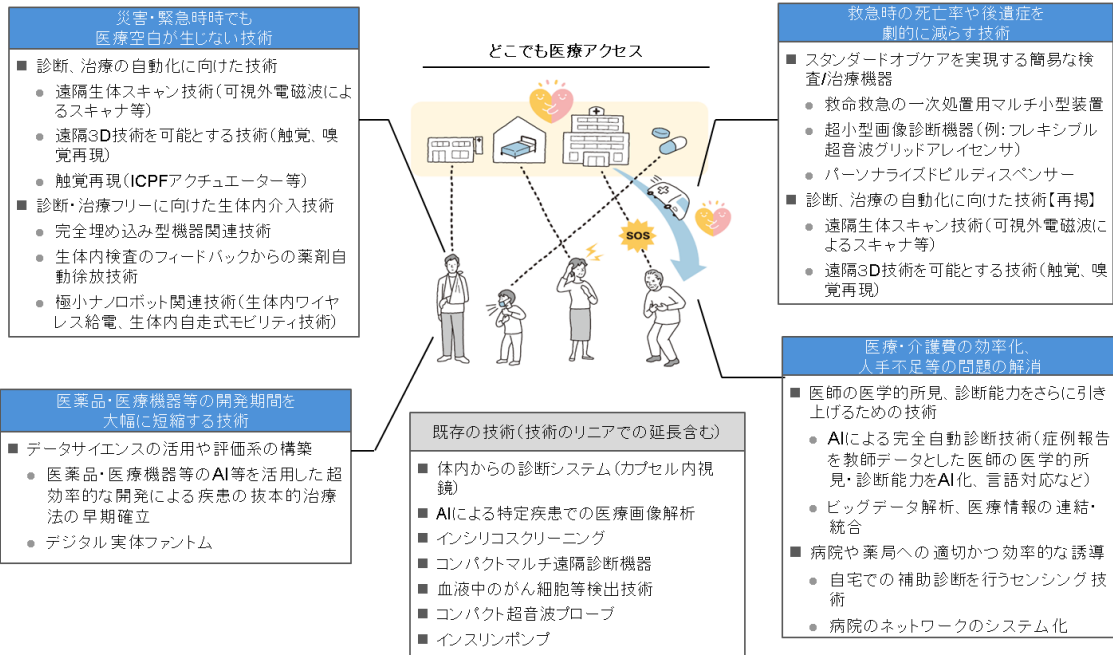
災害・緊急時時でも
医療空白が生じない技術

■ 診断、治療の自動化に向けた技術
● 遠隔生体スキャン技術（可視外電磁波によるスキャナ等）
● 遠隔3D技術を可能とする技術（触覚、嗅覚再現）
● 触覚再現（ICPFアクチュエーター等）
■ 診断・治療フリーに向けた生体内介入技術
● 完全埋め込み型機器関連技術
● 生体内検査のフィードバックからの薬剤自動徐放技術
● 極小ナノロボット関連技術（生体内ワイヤレス給電、生体内自走式モビリティ技術）

どこでも医療アクセス

SOS

救急時の死亡率や後遺症を
劇的に減らす技術

■ スタンダードオブケアを実現する簡易な検査/治療機器
● 救命救急の一次処置用マルチ小型装置
● 超小型画像診断機器（例：フレキシブル超音波グリッドアレイセンサ）
● パーソナライズドピルディスペンサー
■ 診断、治療の自動化に向けた技術【再掲】
● 遠隔生体スキャン技術（可視外電磁波によるスキャナ等）
● 遠隔3D技術を可能とする技術（触覚、嗅覚再現）

医薬品・医療機器等の開発期間を
大幅に短縮する技術

■ データサイエンスの活用や評価系の構築
● 医薬品・医療機器等のAI等を活用した超効率的な開発による疾患の抜本的治療法の早期確立
● デジタル実体ファントム

既存の技術（技術のリニアでの延長含む）

■ 体内からの診断システム（カプセル内視鏡）
■ AIによる特定疾患での医療画像解析
■ インシリコスクリーニング
■ コンパクトマルチ遠隔診断機器
■ 血液中のがん細胞等検出技術
■ コンパクト超音波プローブ
■ インスリンポンプ

医療・介護費の効率化、
人手不足等の問題の解消

■ 医師の医学的所見、診断能力をさらに引き上げるための技術
● AIによる完全自動診断技術（症例報告を教師データとした医師の医学的所見・診断能力をAI化、言語対応など）
● ビッグデータ解析、医療情報の連結・統合
■ 病院や薬局への適切かつ効率的な誘導
● 自宅での補助診断を行うセンシング技術
● 病院のネットワークのシステム化